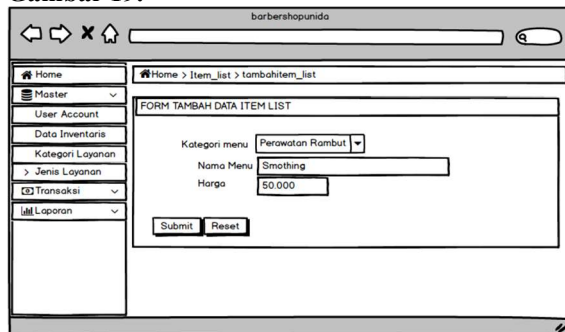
Gambar 17.

barbershopunida

Home
Master
User Account
Data Inventaris
Kategori Layanan
> Jenis Layanan
Transaksi
Laporan

Home > Item_list > tambahitem_list

FORM TAMBAH DATA ITEM LIST

Kategori menu Perawatan Rambut
Nama Menu Smothing
Harga 50.000

Submit Reset